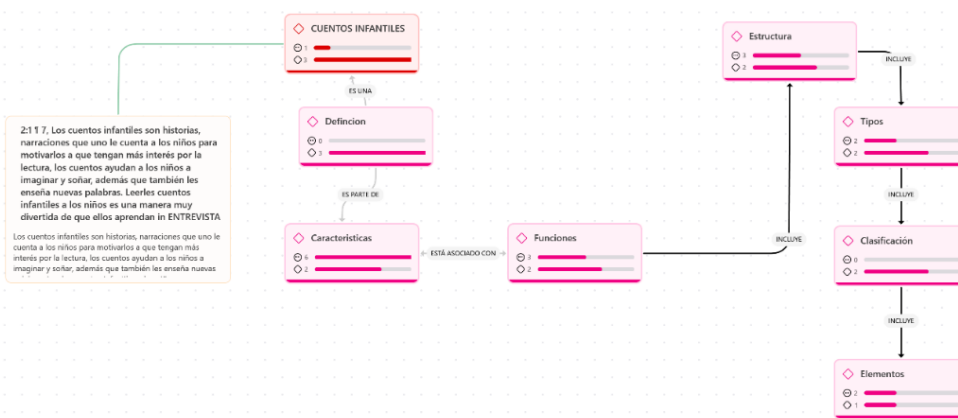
CUENTOS INFANTILES
1
3

ES UNA

Defincion
0
3

ES PARTE DE

Caracteristicas
4
2

ESTÁ ASOCIADO CON

Funciones
3
2

INCLUYE

Estructura
3
2

INCLUYE

Tipos
2
2

INCLUYE

Clasificación
0
2

INCLUYE

Elementos
2
1

2:1 1 7, Los cuentos infantiles son historias, narraciones que uno le cuenta a los niños para motivarlos a que tengan más interés por la lectura, los cuentos ayudan a los niños a imaginar y soñar, además que también les enseña nuevas palabras. Leerles cuentos infantiles a los niños es una manera muy divertida de que ellos aprendan in ENTREVISTA

Los cuentos infantiles son historias, narraciones que uno le cuenta a los niños para motivarlos a que tengan más interés por la lectura, los cuentos ayudan a los niños a imaginar y soñar, además que también les enseña nuevas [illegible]